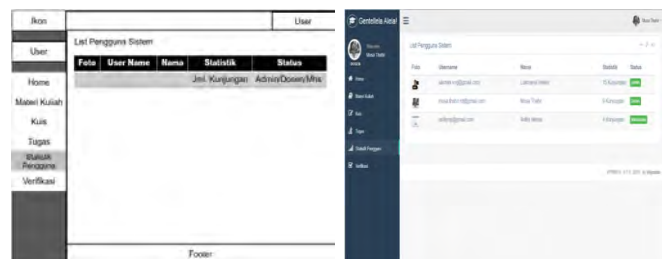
Ikon

User

User

Home

Materi Kuliah

Kuis

Tugas

Statistik Pengguna

Verifikasi

List Pengguna Sistem

| Foto | User Name | Nama | Statistik | Status |
|---|---|---|---|---|
| | | | Jml. Kunjungan | Admin/Dosen/Mhs |

Footer

Gentelella Alela!

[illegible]

List Pengguna Sistem

| Foto | Username | Nama | Statistik | Status |
|---|---|---|---|---|
| | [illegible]@gmail.com | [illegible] | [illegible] | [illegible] |
| | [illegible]@gmail.com | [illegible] | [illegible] | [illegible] |
| | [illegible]@gmail.com | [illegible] | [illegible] | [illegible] |